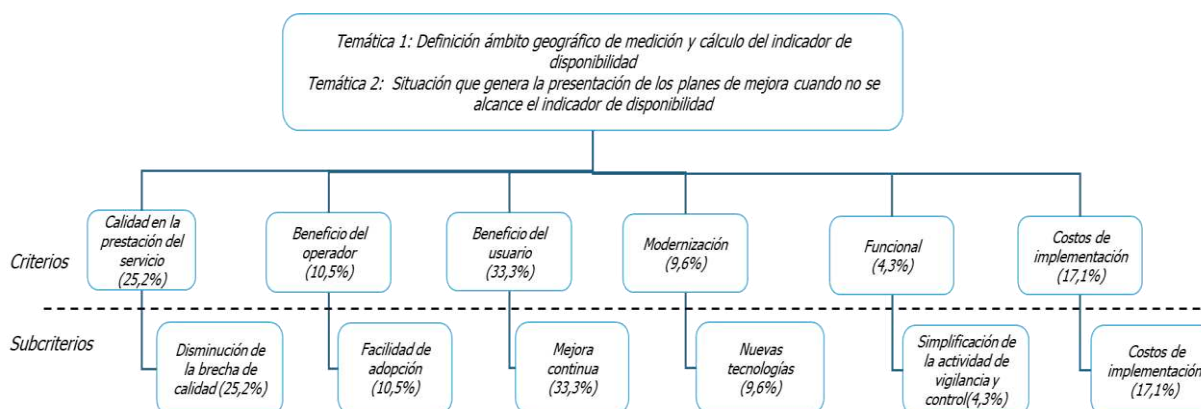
Temática 1: Definición ámbito geográfico de medición y cálculo del indicador de disponibilidad
Temática 2: Situación que genera la presentación de los planes de mejora cuando no se alcance el indicador de disponibilidad

Criterios

Calidad en la prestación del servicio (25,2%)

Beneficio del operador (10,5%)

Beneficio del usuario (33,3%)

Modernización (9,6%)

Funcional (4,3%)

Costos de implementación (17,1%)

Subcriterios

Disminución de la brecha de calidad (25,2%)

Facilidad de adopción (10,5%)

Mejora continua (33,3%)

Nuevas tecnologías (9,6%)

Simplificación de la actividad de vigilancia y control(4,3%)

Costos de implementación (17,1%)